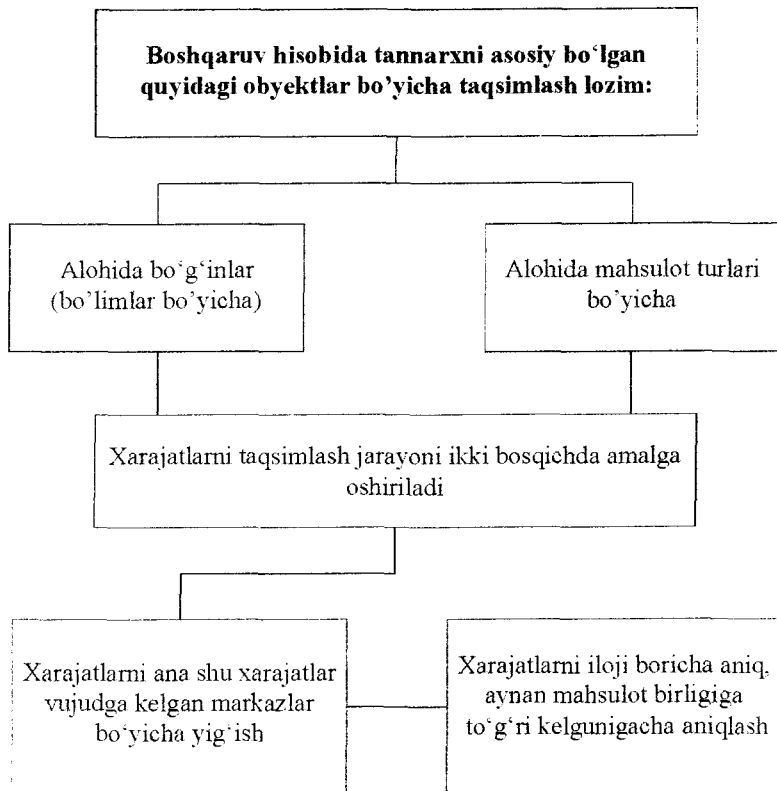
Boshqaruv hisobida tannarxni asosiy bo'lgan quyidagi obyektlar bo'yicha taqsimlash lozim:

Alohida bo'g'inlar (bo'limlar bo'yicha)

Alohida mahsulot turlari bo'yicha

Xarajatlarni taqsimlash jarayoni ikki bosqichda amalga oshiriladi

Xarajatlarni ana shu xarajatlar vujudga kelgan markazlar bo'yicha yig'ish

Xarajatlarni iloji boricha aniq. aynan mahsulot birligiga to'g'ri kelgunigacha aniqlash